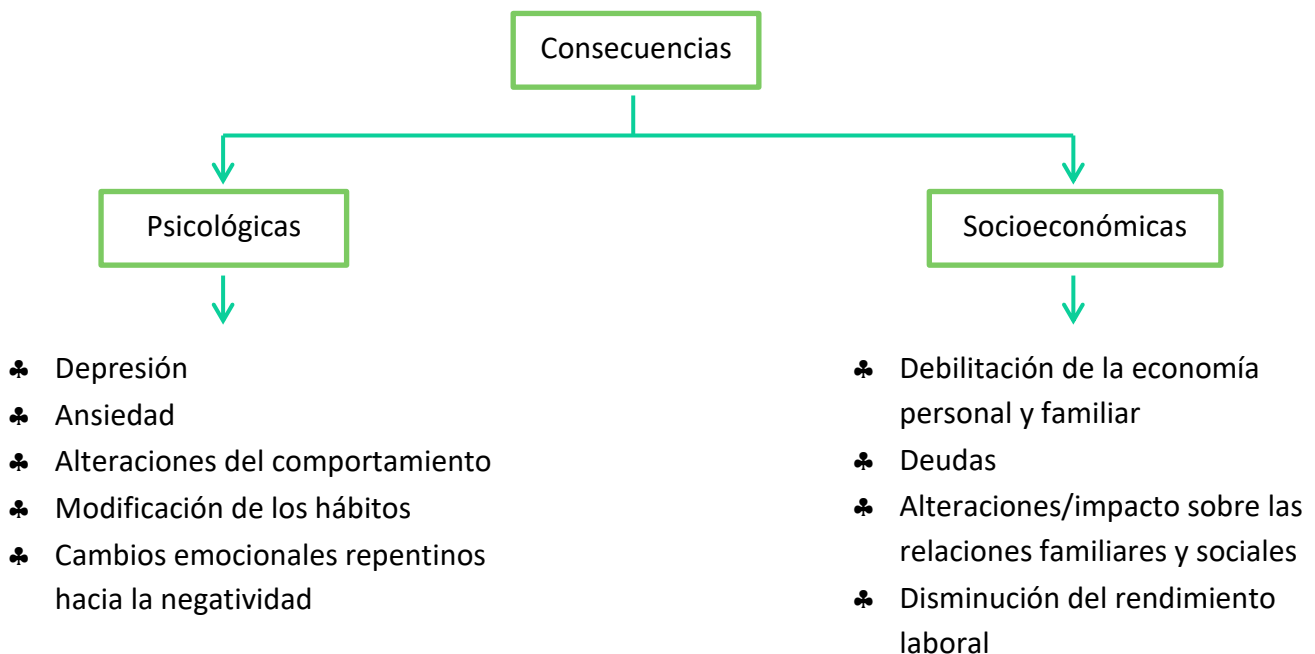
Consecuencias

Psicológicas

♣ Depresión
♣ Ansiedad
♣ Alteraciones del comportamiento
♣ Modificación de los hábitos
♣ Cambios emocionales repentinos hacia la negatividad

Socioeconómicas

♣ Debilitación de la economía personal y familiar
♣ Deudas
♣ Alteraciones/impacto sobre las relaciones familiares y sociales
♣ Disminución del rendimiento laboral